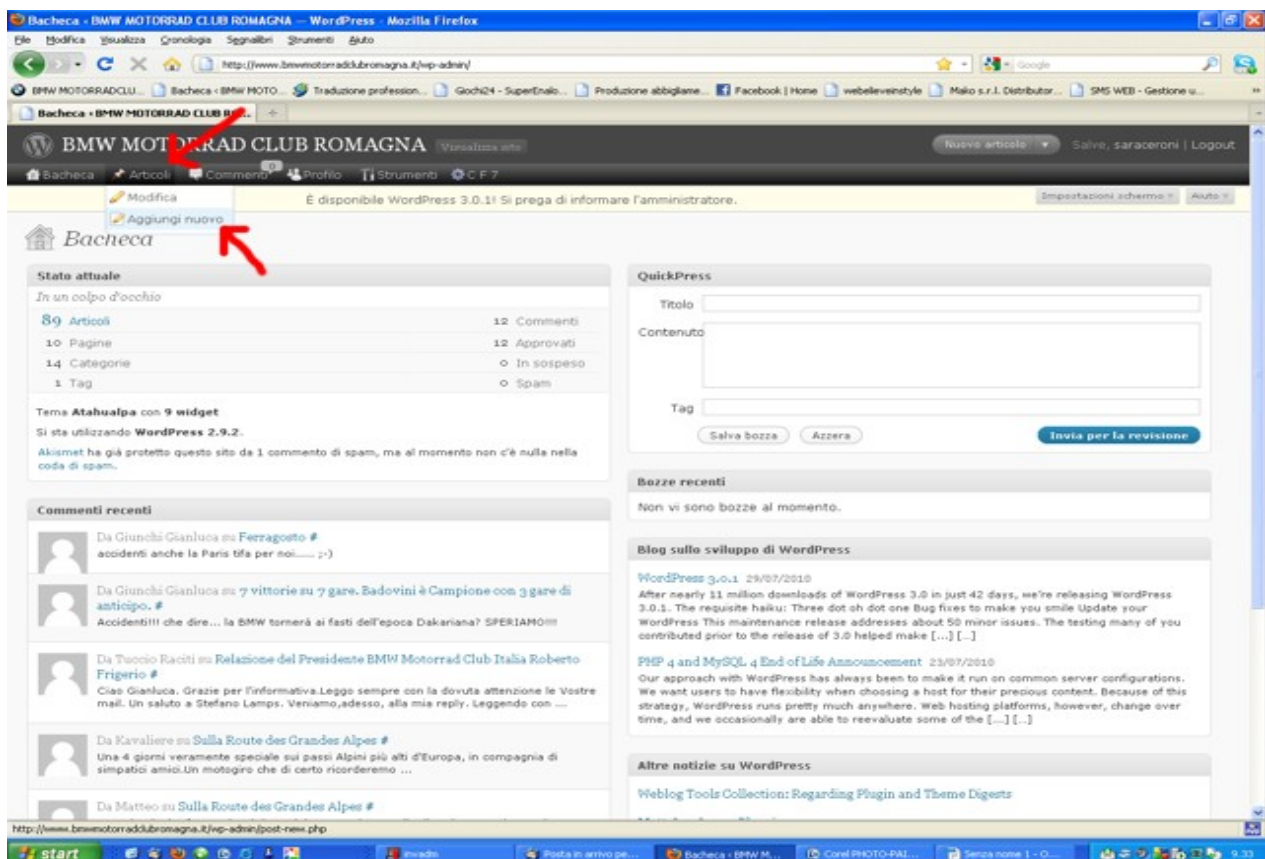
Bacheca ‹ BMW MOTORRAD CLUB ROMAGNA — WordPress - Mozilla Firefox

File Modifica Visualizza Cronologia Segnalibri Strumenti Aiuto

http://www.bmwmotorradclubromagna.it/wp-admin/

Google

BMW MOTORRADCLU... Bacheca ‹ BMW MOTO... Traduzione profession... Giochi24 - SuperEnalo... Produzione abbigliame... Facebook | Home webelieveinstyle Mako s.r.l. Distributor... SMS WEB - Gestione u...

Bacheca ‹ BMW MOTORRAD CLUB R...

BMW MOTORRAD CLUB ROMAGNA Visualizza sito

Nuovo articolo

Salve, saraceroni | Logout

Bacheca Articoli Commenti 0 Profilo Strumenti C F 7

Modifica

Aggiungi nuovo

È disponibile WordPress 3.0.1! Si prega di informare l'amministratore.

Impostazioni schermo Aiuto

Bacheca

Stato attuale

In un colpo d'occhio

| | | | |
|---|---|---|---|
| 89 | Articoli | 12 | Commenti |
| 10 | Pagine | 12 | Approvati |
| 14 | Categorie | 0 | In sospeso |
| 1 | Tag | 0 | Spam |

Tema Atahualpa con 9 widget

Si sta utilizzando WordPress 2.9.2.

Akismet ha già protetto questo sito da 1 commento di spam, ma al momento non c'è nulla nella coda di spam.

Commenti recenti

Da Giunchi Gianluca su Ferragosto #
accidenti anche la Paris tifa per noi...... ;-)

Da Giunchi Gianluca su 7 vittorie su 7 gare. Badovini è Campione con 3 gare di anticipo. #
Accidenti!!! che dire... la BMW tornerà ai fasti dell'epoca Dakariana? SPERIAMO!!!

Da Tuccio Raciti su Relazione del Presidente BMW Motorrad Club Italia Roberto Frigerio #
Ciao Gianluca. Grazie per l'informativa.Leggo sempre con la dovuta attenzione le Vostre mail. Un saluto a Stefano Lamps. Veniamo,adesso, alla mia reply. Leggendo con ...

Da Kavaliere su Sulla Route des Grandes Alpes #
Una 4 giorni veramente speciale sui passi Alpini più alti d'Europa, in compagnia di simpatici amici.Un motogiro che di certo ricorderemo ...

Da Matteo su Sulla Route des Grandes Alpes #

QuickPress

Titolo

Contenuto

Tag

Salva bozza Azzera Invia per la revisione

Bozze recenti

Non vi sono bozze al momento.

Blog sullo sviluppo di WordPress

WordPress 3.0.1 29/07/2010
After nearly 11 million downloads of WordPress 3.0 in just 42 days, we're releasing WordPress 3.0.1. The requisite haiku: Three dot oh dot one Bug fixes to make you smile Update your WordPress This maintenance release addresses about 50 minor issues. The testing many of you contributed prior to the release of 3.0 helped make [...] [...]

PHP 4 and MySQL 4 End of Life Announcement 23/07/2010
Our approach with WordPress has always been to make it run on common server configurations. We want users to have flexibility when choosing a host for their precious content. Because of this strategy, WordPress runs pretty much anywhere. Web hosting platforms, however, change over time, and we occasionally are able to reevaluate some of the [...] [...]

Altre notizie su WordPress

Weblog Tools Collection: Regarding Plugin and Theme Digests

http://www.bmwmotorradclubromagna.it/wp-admin/post-new.php

start Inviadm Posta in arrivo pe... Bacheca ‹ BMW M... Corel PHOTO-PAI... Senza nome 1 - O... 9.33